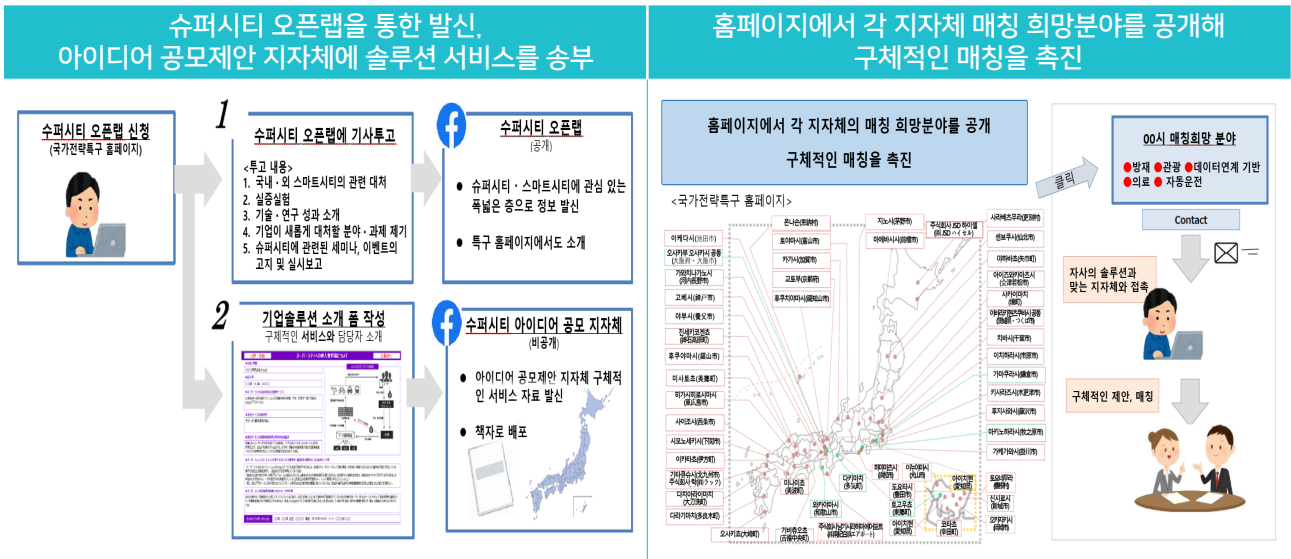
슈퍼시티 오픈랩을 통한 발신, 아이디어 공모제안 지자체에 솔루션 서비스를 송부

수퍼시티 오픈랩 신청
(국가전략특구 홈페이지)

1
슈퍼시티 오픈랩에 기사투고
<투고 내용>
1. 국내・외 스마트시티의 관련 대처
2. 실증실험
3. 기술・연구 성과 소개
4. 기업이 새롭게 대처할 분야・과제 제기
5. 슈퍼시티에 관련된 세미나, 이벤트의 고지 및 실시보고

수퍼시티 오픈랩
(공개)
● 슈퍼시티・스마트시티에 관심 있는 폭넓은 층으로 정보 발신
● 특구 홈페이지에서도 소개

2
기업솔루션 소개 폼 작성
구체적인 서비스와 담당자 소개

수퍼시티 아이디어 공모 지자체
(비공개)
● 아이디어 공모제안 지자체 구체적인 서비스 자료 발신
● 책자로 배포

홈페이지에서 각 지자체 매칭 희망분야를 공개해 구체적인 매칭을 촉진

홈페이지에서 각 지자체의 매칭 희망분야를 공개
구체적인 매칭을 촉진

<국가전략특구 홈페이지>

이케다시(池田市)
오사카부·오사카시 공동(大阪府・大阪市)
가와치나가노시(河内長野市)
고베시(神戸市)
야부시(養父市)
진세키코겐조(神石高原町)
후쿠야마시(福山市)
미사토조(美郷町)
히가시요시노시(東温市)
사이조시(西条市)
시모노세키시(下関市)
이키시(壱岐市)
기타큐슈시(北九州市)·주식회사 픽셀(?)
다카마쓰(?)
다라기마치(多良木町)
오사키초(大崎町)
가바토오초(?)
오카야마시(?)
미나미초(美波町)
다카마쓰시(?)
주식회사(?)
토요타시(豊田市)
도코나메시(常滑市)
아이치현(愛知県)
오타초(?)
하마마쓰시(浜松市)
아사히(?)
이이다시(飯田市)
온나손(恩納村)
토야마시(富山市)
가가시(加賀市)
교토부(京都府)
후쿠치야마시(福知山市)
지토세시(千歳市)
아케이시(?)
주식회사JSD(?)
시라베츠(?)
센보쿠시(仙北市)
아와라시(?)
아이즈와카마쓰시(会津若松市)
사카이마치(?)
쓰쿠바(?)
지바시(千葉市)
이치하라시(市原市)
가마쿠라시(鎌倉市)
키사라즈시(木更津市)
후지사와시(藤沢市)
마이노하라시(?)
가케가와(?)
신시로시(新城市)
오카자키시(?)
오카야(?)

클릭

OO시 매칭희망 분야
●방재 ●관광 ●데이터연계 기반
●의료 ● 자동운전

Contact

자사의 솔루션과 맞는 지자체와 접촉

구체적인 제안, 매칭